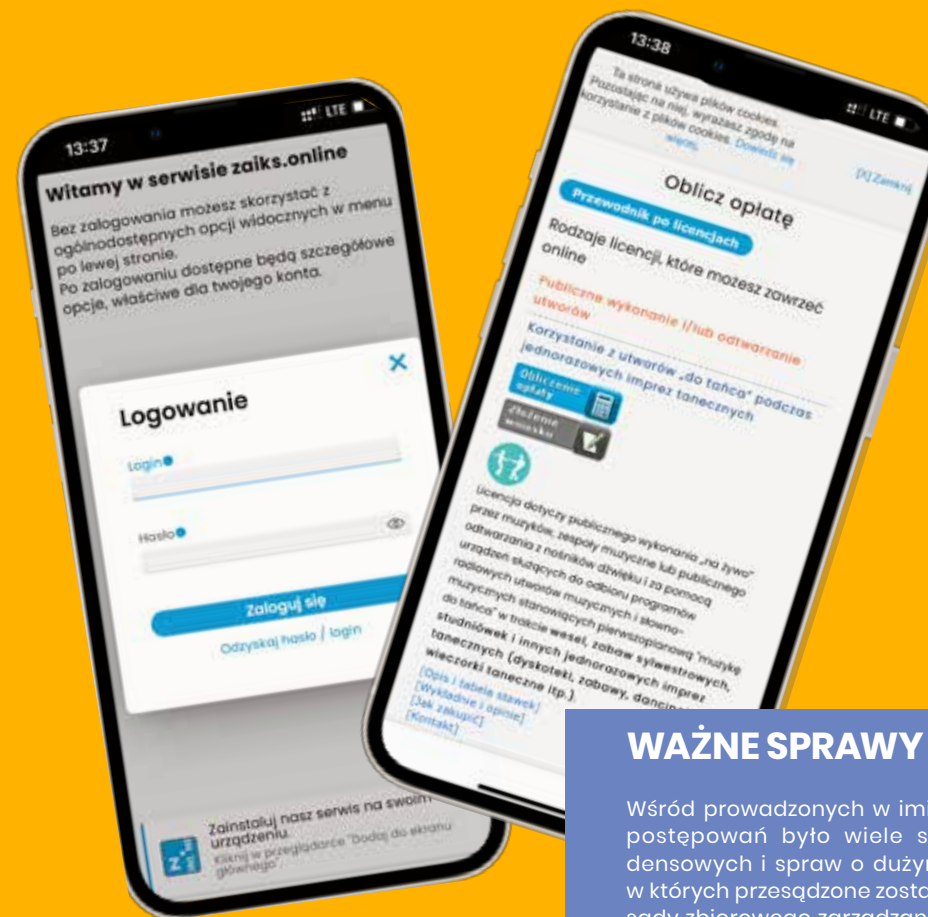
13:37

LTE

Witamy w serwisie zaiks.online

Bez zalogowania możesz skorzystać z ogólnodostępnych opcji widocznych w menu po lewej stronie.
Po zalogowaniu dostępne będą szczegółowe opcje, właściwe dla twojego konta.

Logowanie

Login

Hasło

Zaloguj się

Odzyskaj hasło / login

Zainstaluj nasz serwis na swoim urządzeniu.
Kliknij w przeglądarce "Dodaj do ekranu głównego"

13:38

LTE

Ta strona używa plików cookies. Pozostając na niej, wyrażasz zgodę na korzystanie z plików cookies. Dowiedz się więcej.

[X] Zamknij

Oblicz opłatę

Przewodnik po licencjach

Rodzaje licencji, które możesz zawrzeć online

Publiczne wykonanie i/lub odtwarzanie utworów

Korzystanie z utworów „do tańca" podczas jednorazowych imprez tanecznych

Obliczenie opłaty

Złożenie wniosku

Licencja dotyczy publicznego wykonania „na żywo" przez muzyków, zespoły muzyczne lub publicznego odtwarzania z nośników dźwięku i za pomocą urządzeń służących do odbioru programów radiowych utworów muzycznych i słowno-muzycznych stanowiących pierwszoplanową "muzykę do tańca" w trakcie wesel, zabaw sylwestrowych, studniówek i innych jednorazowych imprez tanecznych (dyskoteki, zabawy, dancin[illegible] wieczorki taneczne itp.)

[Opis i tabela stawek]
[Wykładnie i opinie]
[Jak zakupić]
[Kontakt]

WAŻNE SPRAWY

Wśród prowadzonych w imi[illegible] postępowań było wiele s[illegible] densowych i spraw o duży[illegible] w których przesądzone zosta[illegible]